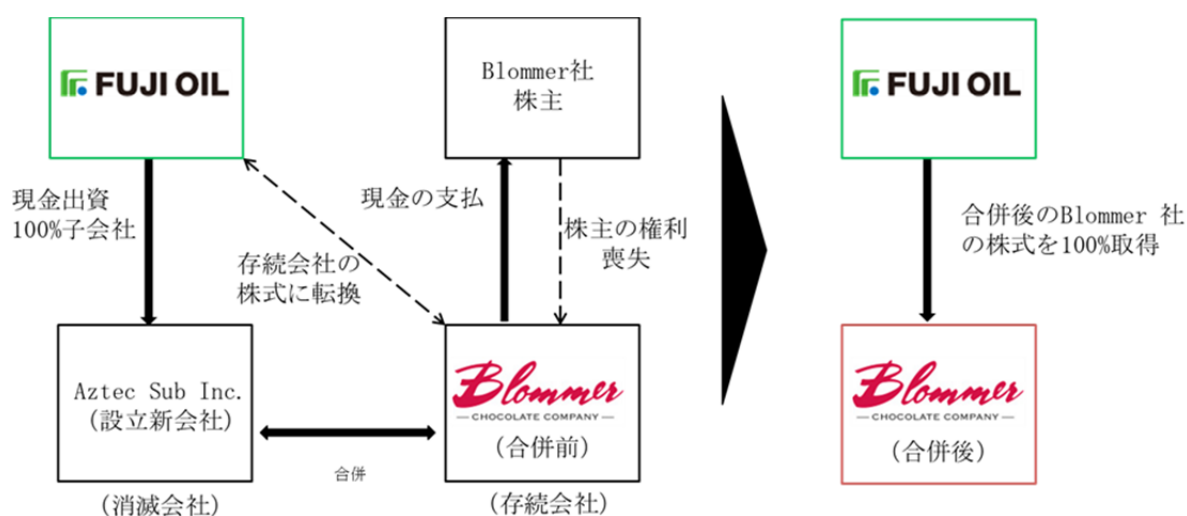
FUJI OIL

Blommer社
株主

FUJI OIL

現金出資
100%子会社

現金の支払

株主の権利
喪失

存続会社の
株式に転換

合併後のBlommer 社
の株式を100%取得

Aztec Sub Inc.
(設立新会社)

Blommer
CHOCOLATE COMPANY
(合併前)

Blommer
CHOCOLATE COMPANY
(合併後)

合併

(消滅会社)

(存続会社)